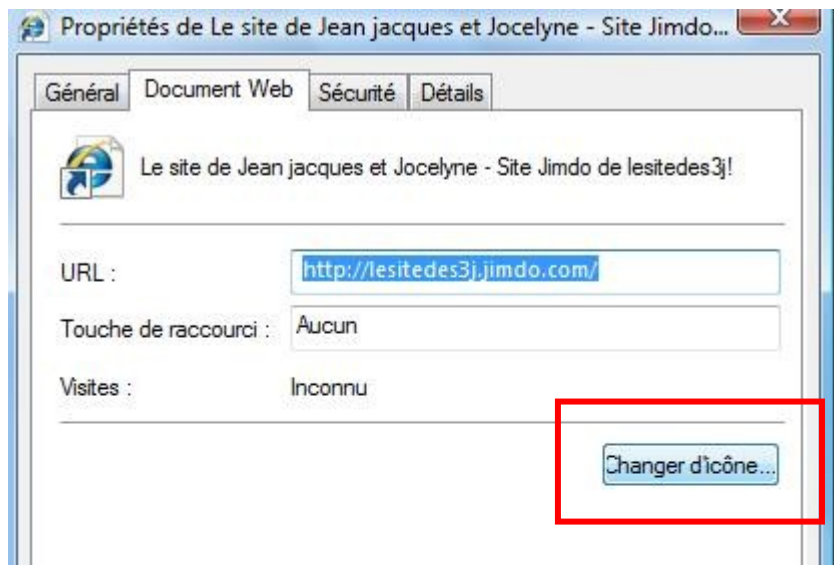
Propriétés de Le site de Jean jacques et Jocelyne - Site Jimdo...

Général | Document Web | Sécurité | Détails

Le site de Jean jacques et Jocelyne - Site Jimdo de lesitedes3j!

URL : http://lesitedes3j.jimdo.com/

Touche de raccourci : Aucun

Visites : Inconnu

Changer d'icône...